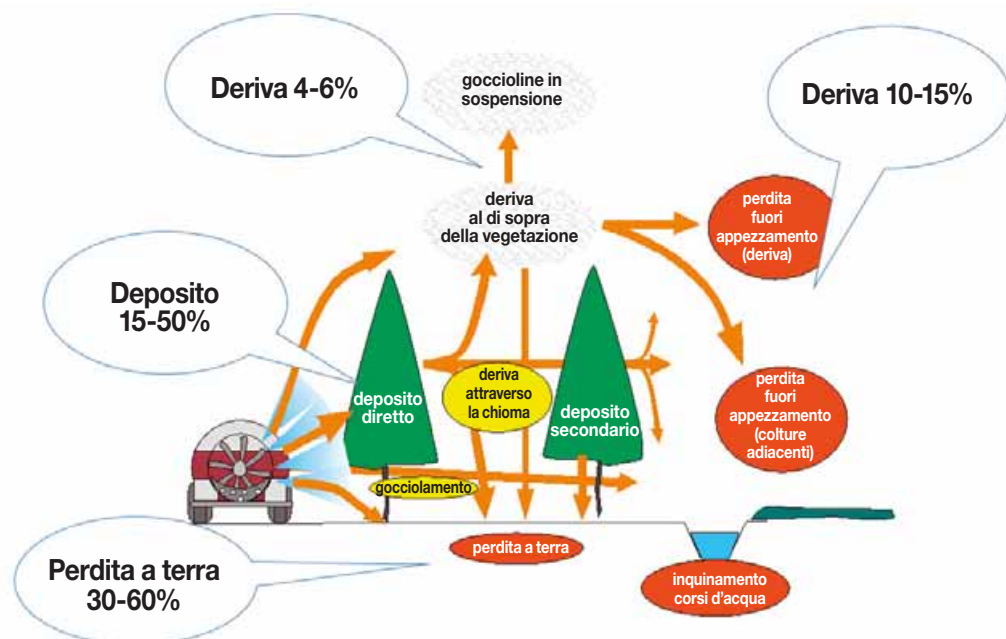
Deriva 4-6%

goccioline in sospensione

Deriva 10-15%

deriva al di sopra della vegetazione

perdita fuori appezzamento (deriva)

Deposito 15-50%

deposito diretto

deriva attraverso la chioma

deposito secondario

perdita fuori appezzamento (colture adiacenti)

gocciolamento

perdita a terra

Perdita a terra 30-60%

inquinamento corsi d'acqua